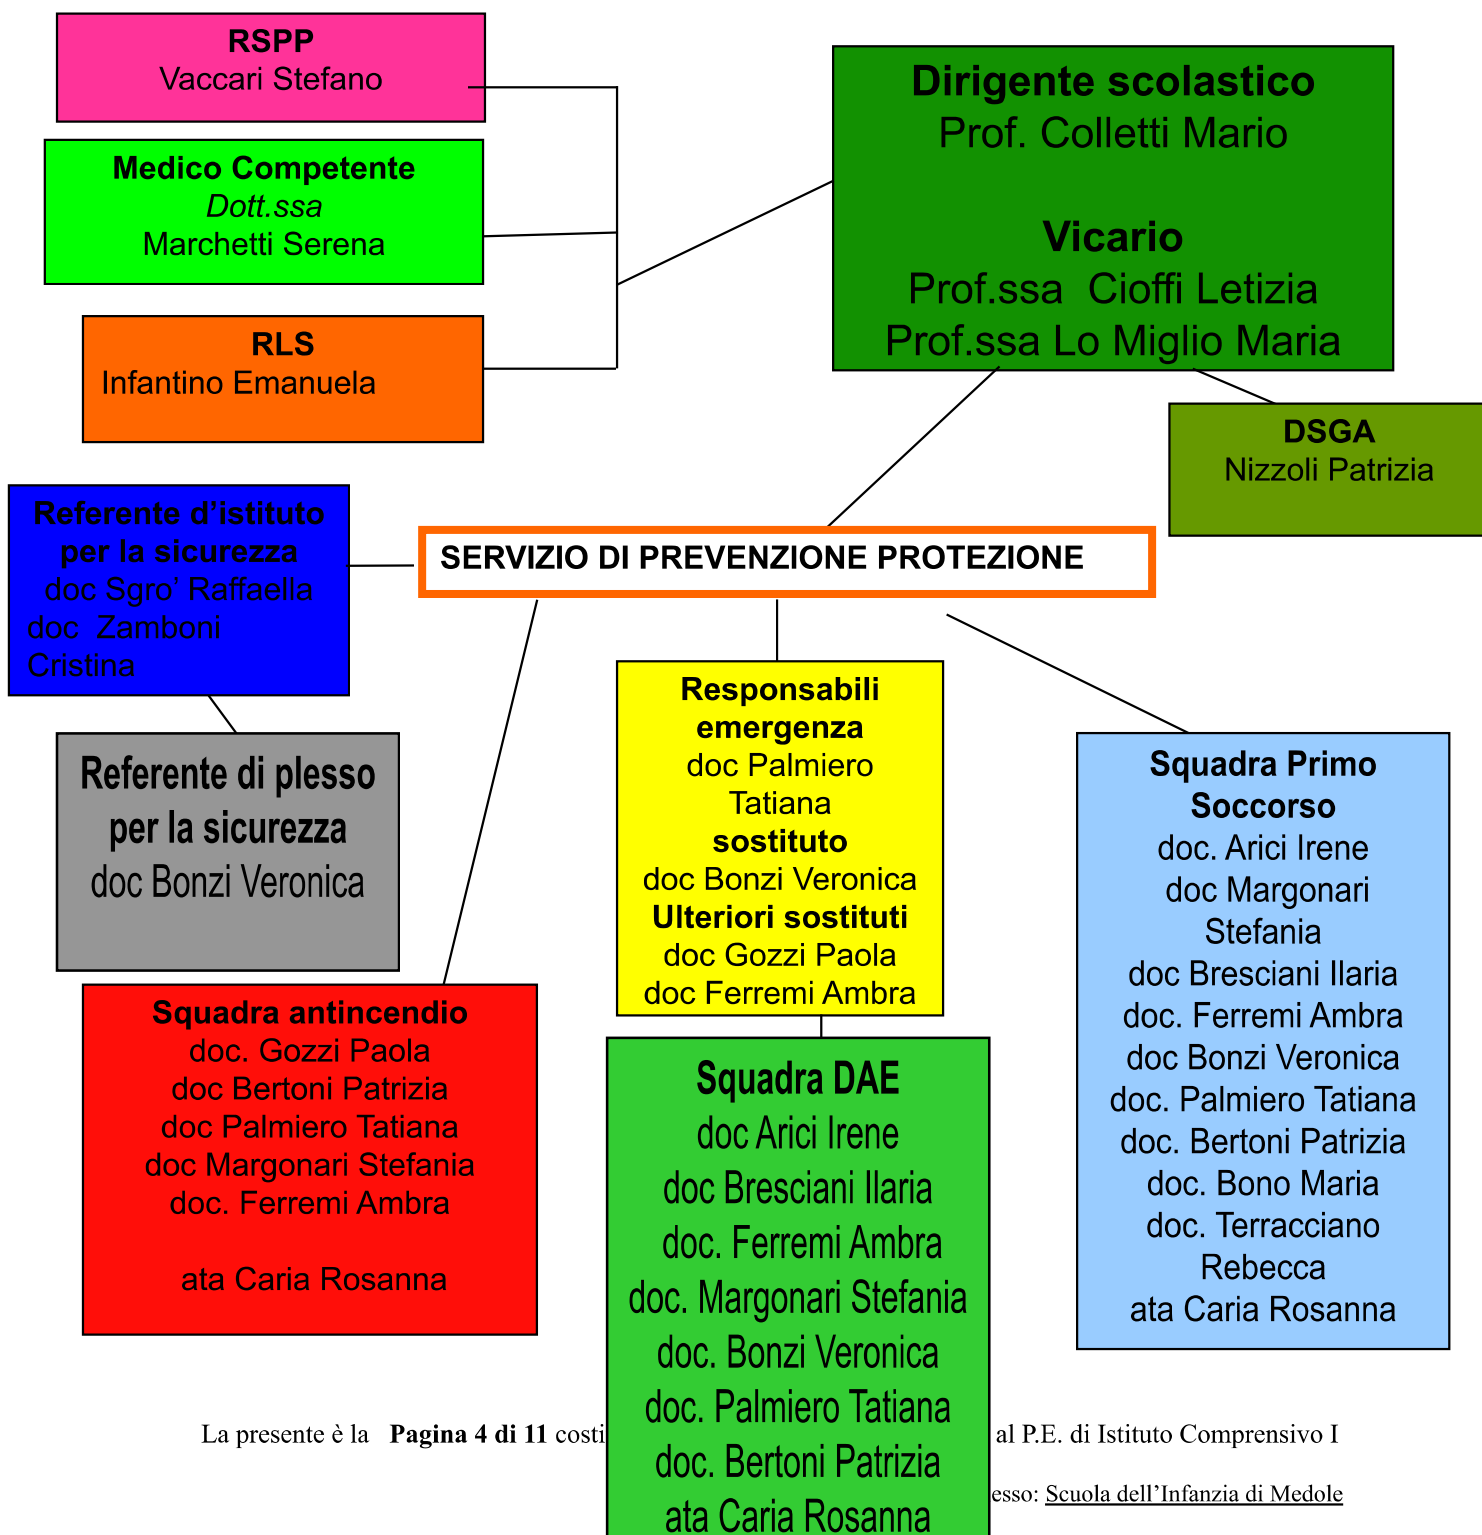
**RSPP**
Vaccari Stefano

**Medico Competente**
*Dott.ssa*
Marchetti Serena

**RLS**
Infantino Emanuela

**Dirigente scolastico**
Prof. Colletti Mario

**Vicario**
Prof.ssa Cioffi Letizia
Prof.ssa Lo Miglio Maria

**DSGA**
Nizzoli Patrizia

**Referente d'istituto per la sicurezza**
doc Sgro' Raffaella
doc Zamboni Cristina

**SERVIZIO DI PREVENZIONE PROTEZIONE**

**Referente di plesso per la sicurezza**
doc Bonzi Veronica

**Responsabili emergenza**
doc Palmiero Tatiana
**sostituto**
doc Bonzi Veronica
**Ulteriori sostituti**
doc Gozzi Paola
doc Ferremi Ambra

**Squadra Primo Soccorso**
doc. Arici Irene
doc Margonari Stefania
doc Bresciani Ilaria
doc. Ferremi Ambra
doc Bonzi Veronica
doc. Palmiero Tatiana
doc. Bertoni Patrizia
doc. Bono Maria
doc. Terracciano Rebecca
ata Caria Rosanna

**Squadra antincendio**
doc. Gozzi Paola
doc Bertoni Patrizia
doc Palmiero Tatiana
doc Margonari Stefania
doc. Ferremi Ambra

ata Caria Rosanna

**Squadra DAE**
doc Arici Irene
doc Bresciani Ilaria
doc. Ferremi Ambra
doc. Margonari Stefania
doc. Bonzi Veronica
doc. Palmiero Tatiana
doc. Bertoni Patrizia
ata Caria Rosanna

La presente è la **Pagina 4 di 11** costi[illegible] al P.E. di Istituto Comprensivo I

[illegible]esso: Scuola dell'Infanzia di Medole